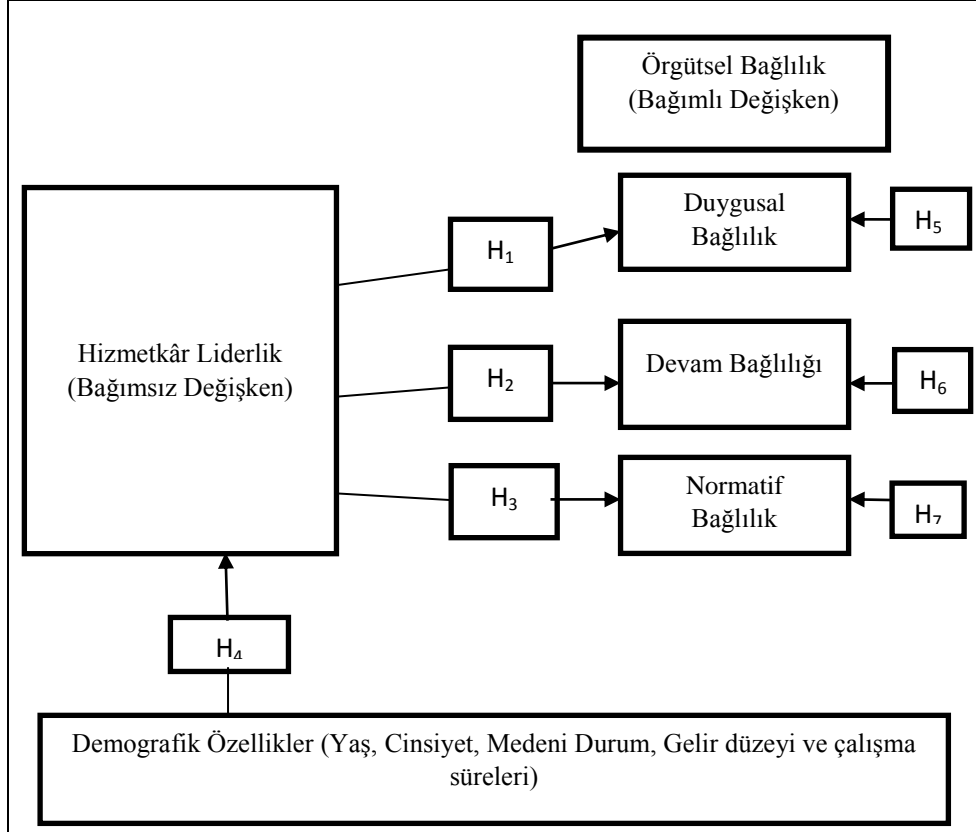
Örgütsel Bağlılık
(Bağımlı Değişken)

Hizmetkâr Liderlik
(Bağımsız Değişken)

$H_1$

Duygusal Bağlılık

$H_5$

$H_2$

Devam Bağlılığı

$H_6$

$H_3$

Normatif Bağlılık

$H_7$

$H_4$

Demografik Özellikler (Yaş, Cinsiyet, Medeni Durum, Gelir düzeyi ve çalışma süreleri)